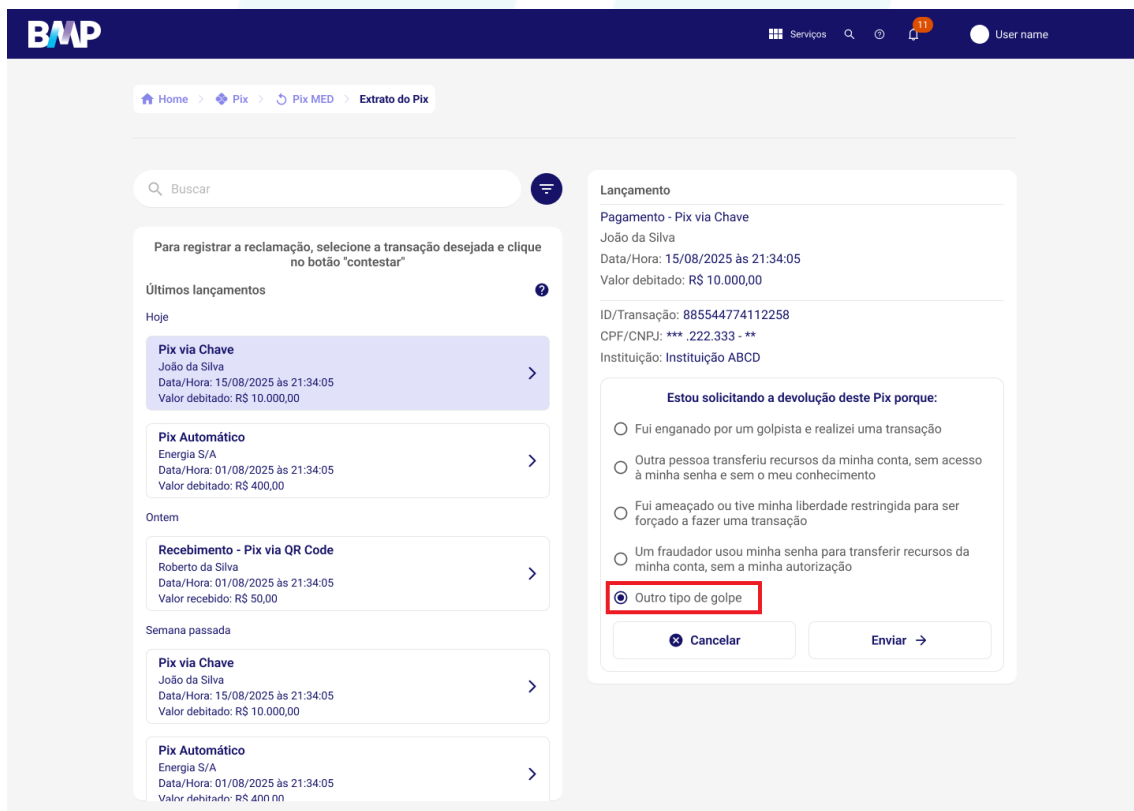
BMP

Serviços 11 User name

Home > Pix > Pix MED > Extrato do Pix

Buscar

Para registrar a reclamação, selecione a transação desejada e clique no botão "contestar"

Últimos lançamentos

Hoje

Pix via Chave
João da Silva
Data/Hora: 15/08/2025 às 21:34:05
Valor debitado: R$ 10.000,00

Pix Automático
Energia S/A
Data/Hora: 01/08/2025 às 21:34:05
Valor debitado: R$ 400,00

Ontem

Recebimento - Pix via QR Code
Roberto da Silva
Data/Hora: 01/08/2025 às 21:34:05
Valor recebido: R$ 50,00

Semana passada

Pix via Chave
João da Silva
Data/Hora: 15/08/2025 às 21:34:05
Valor debitado: R$ 10.000,00

Pix Automático
Energia S/A
Data/Hora: 01/08/2025 às 21:34:05
Valor debitado: R$ 400,00

Lançamento

Pagamento - Pix via Chave
João da Silva
Data/Hora: 15/08/2025 às 21:34:05
Valor debitado: R$ 10.000,00

ID/Transação: 885544774112258
CPF/CNPJ: *** .222.333 - **
Instituição: Instituição ABCD

Estou solicitando a devolução deste Pix porque:

Fui enganado por um golpista e realizei uma transação

Outra pessoa transferiu recursos da minha conta, sem acesso à minha senha e sem o meu conhecimento

Fui ameaçado ou tive minha liberdade restringida para ser forçado a fazer uma transação

Um fraudador usou minha senha para transferir recursos da minha conta, sem a minha autorização

Outro tipo de golpe

Cancelar

Enviar →